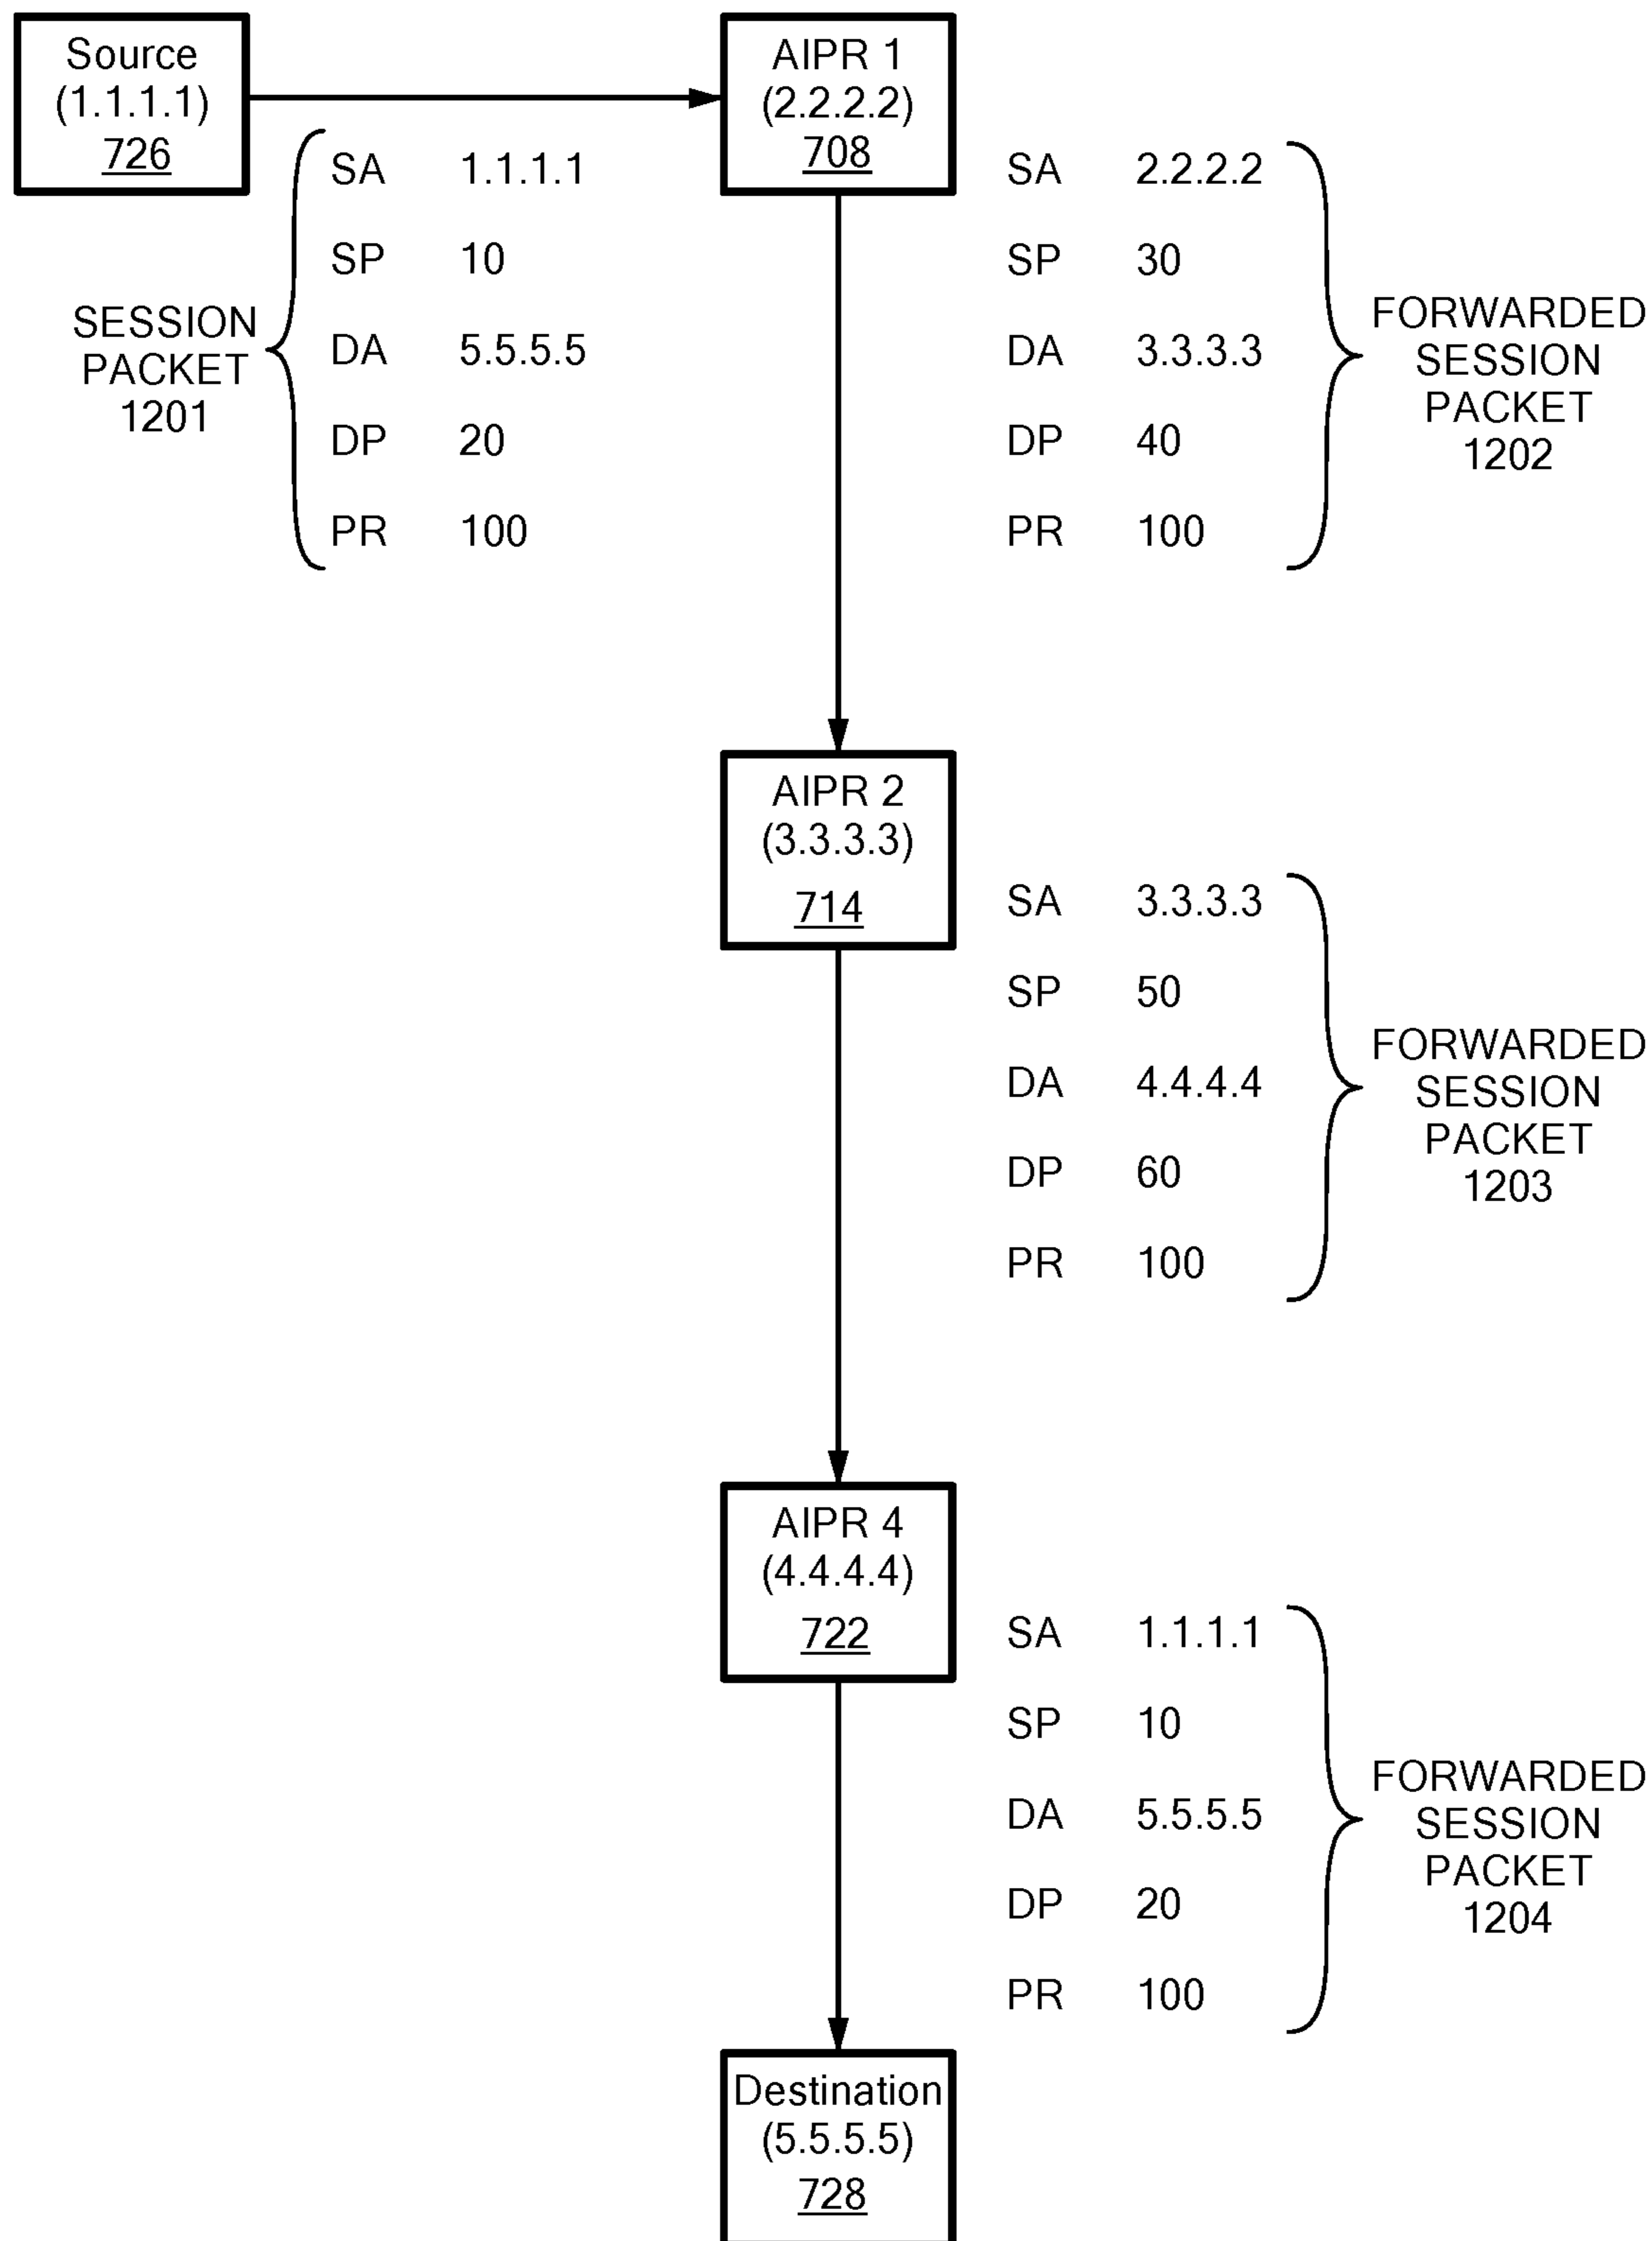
Source
(1.1.1.1)
726

AIPR 1
(2.2.2.2)
708

SESSION PACKET 1201

SA 1.1.1.1
SP 10
DA 5.5.5.5
DP 20
PR 100

SA 2.2.2.2
SP 30
DA 3.3.3.3
DP 40
PR 100

FORWARDED SESSION PACKET 1202

AIPR 2
(3.3.3.3)
714

SA 3.3.3.3
SP 50
DA 4.4.4.4
DP 60
PR 100

FORWARDED SESSION PACKET 1203

AIPR 4
(4.4.4.4)
722

SA 1.1.1.1
SP 10
DA 5.5.5.5
DP 20
PR 100

FORWARDED SESSION PACKET 1204

Destination
(5.5.5.5)
728